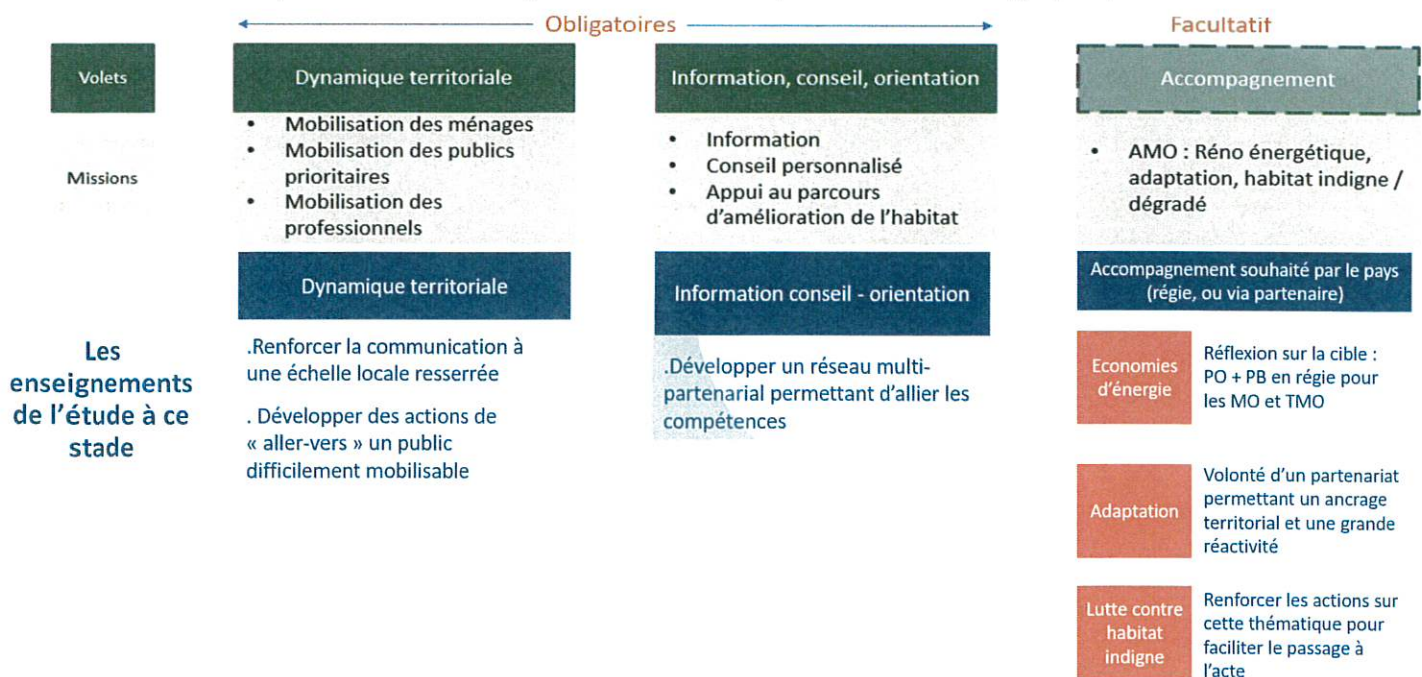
Obligatoires

Facultatif

Volets

Dynamique territoriale

Information, conseil, orientation

Accompagnement

Missions

• Mobilisation des ménages
• Mobilisation des publics prioritaires
• Mobilisation des professionnels

• Information
• Conseil personnalisé
• Appui au parcours d'amélioration de l'habitat

• AMO : Réno énergétique, adaptation, habitat indigne / dégradé

Dynamique territoriale

Information conseil - orientation

Accompagnement souhaité par le pays (régie, ou via partenaire)

Les enseignements de l'étude à ce stade

.Renforcer la communication à une échelle locale resserrée

. Développer des actions de « aller-vers » un public difficilement mobilisable

.Développer un réseau multi-partenarial permettant d'allier les compétences

Economies d'énergie

Réflexion sur la cible : PO + PB en régie pour les MO et TMO

Adaptation

Volonté d'un partenariat permettant un ancrage territorial et une grande réactivité

Lutte contre habitat indigne

Renforcer les actions sur cette thématique pour faciliter le passage à l'acte